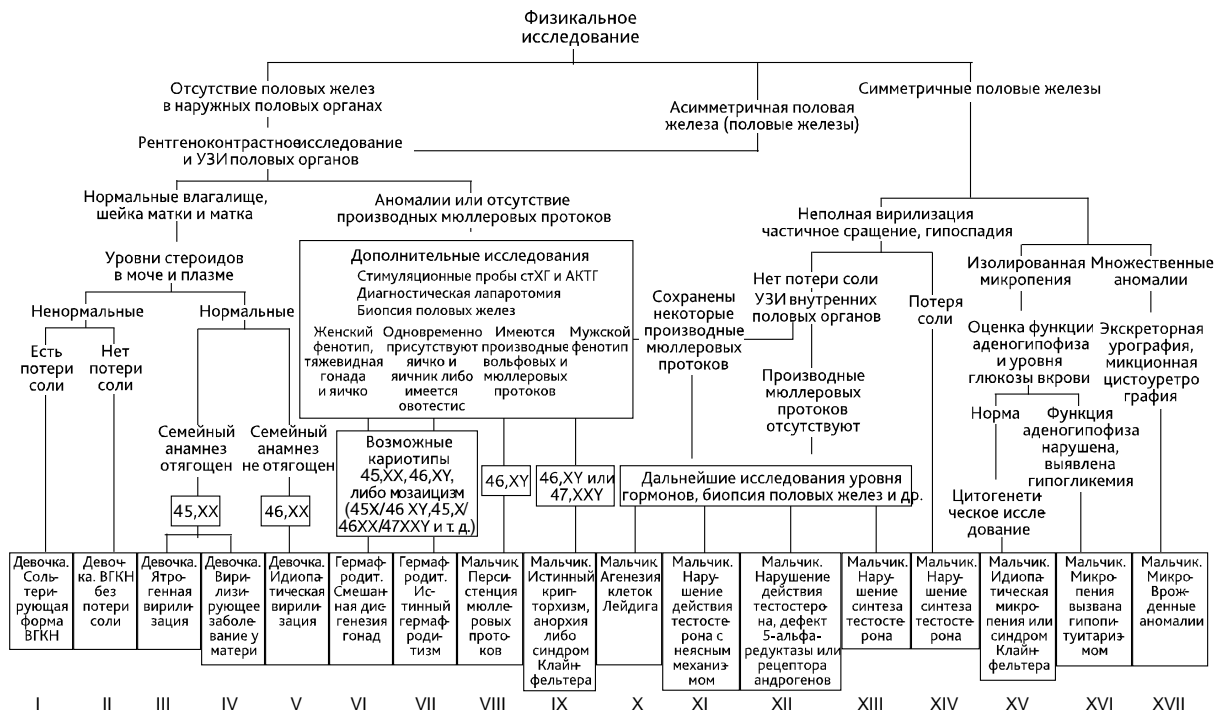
Физикальное исследование

Отсутствие половых желез в наружных половых органах

Асимметричная половая железа (половые железы)

Симметричные половые железы

Рентгеноконтрастноеисследование и УЗИ половых органов

Нормальные влагалище, шейка матки и матка

Аномалии или отсутствие производных мюллеровых протоков

Неполная вирилизация частичное сращение, гипоспадия

Уровни стероидов в моче и плазме

Дополнительные исследования
Стимуляционные пробы стХГ и АКТГ
Диагностическая лапаротомия
Биопсия половых желез

Женский фенотип, тяжевидная гонада и яичко

Одновременно присутствуют яичко и яичник либо имеется овотестис

Имеются производные вольфовых и мюллеровых протоков

Мужской фенотип

Сохранены некоторые производные мюллеровых протоков

Нет потери соли
УЗИ внутренних половых органов

Потеря соли

Изолированная микропения

Множественные аномалии

Ненормальные

Нормальные

Есть потери соли

Нет потери соли

Оценка функции аденогипофиза и уровня глюкозы вкрови

Экскреторная урография, микционная цистоуретро графия

Производные мюллеровых протоков отсутствуют

Норма

Функция аденогипофиза нарушена, выявлена гипогликемия

Семейный анамнез отягощен

Семейный анамнез не отягощен

Возможные кариотипы 45,XX, 46,XY, либо мозаицизм (45X/46 XY,45,X/ 46XX/47XXY и т. д.)

46,XY

46,XY или 47,XXY

Дальнейшие исследования уровня гормонов, биопсия половых желез и др.

45,XX

46,XX

Цитогенетическое исследование

| Девочка. Сольтерирующая форма ВГКН | Девочка. ВГКН без потери соли | Девочка. Ятрогенная вирилизация | Девочка. Вирилизирующее заболевание у матери | Девочка. Идиопатическая вирилизация | Гермафродит. Смешанная дисгенезия гонад | Гермафродит. Истинный гермафродитизм | Мальчик. Персистенция мюллеровых протоков | Мальчик. Истинный крипторхизм, анорхия либо синдром Клайнфельтера | Мальчик Агенезия клеток Лейдига | Мальчик. Нарушение действия тестостерона с неясным механизмом | Мальчик. Нарушение действия тестостерона, дефект 5-альфаредуктазы или рецептора андрогенов | Мальчик. Нарушение синтеза тестостерона | Мальчик. Нарушение синтеза тестостерона | Мальчик. Идиопатическая микропения или синдром Клайнфельтера | Мальчик. Микропения вызвана гипопитуитаризмом | Мальчик. Врожденные аномалии |
|---|---|---|---|---|---|---|---|---|---|---|---|---|---|---|---|---|
| I | II | III | IV | V | VI | VII | VIII | IX | X | XI | XII | XIII | XIV | XV | XVI | XVII |